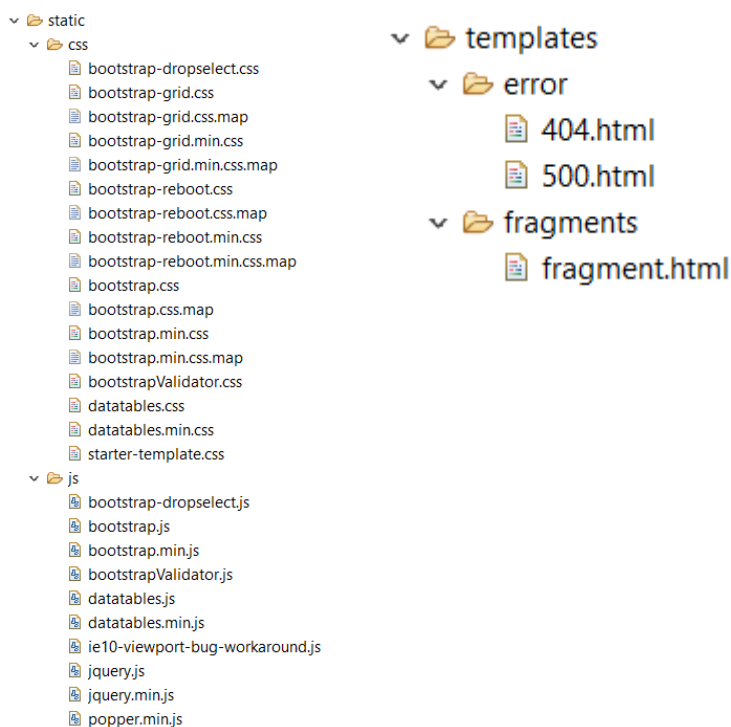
static
css
bootstrap-dropselect.css
bootstrap-grid.css
bootstrap-grid.css.map
bootstrap-grid.min.css
bootstrap-grid.min.css.map
bootstrap-reboot.css
bootstrap-reboot.css.map
bootstrap-reboot.min.css
bootstrap-reboot.min.css.map
bootstrap.css
bootstrap.css.map
bootstrap.min.css
bootstrap.min.css.map
bootstrapValidator.css
datatables.css
datatables.min.css
starter-template.css
js
bootstrap-dropselect.js
bootstrap.js
bootstrap.min.js
bootstrapValidator.js
datatables.js
datatables.min.js
ie10-viewport-bug-workaround.js
jquery.js
jquery.min.js
popper.min.js

templates
error
404.html
500.html
fragments
fragment.html